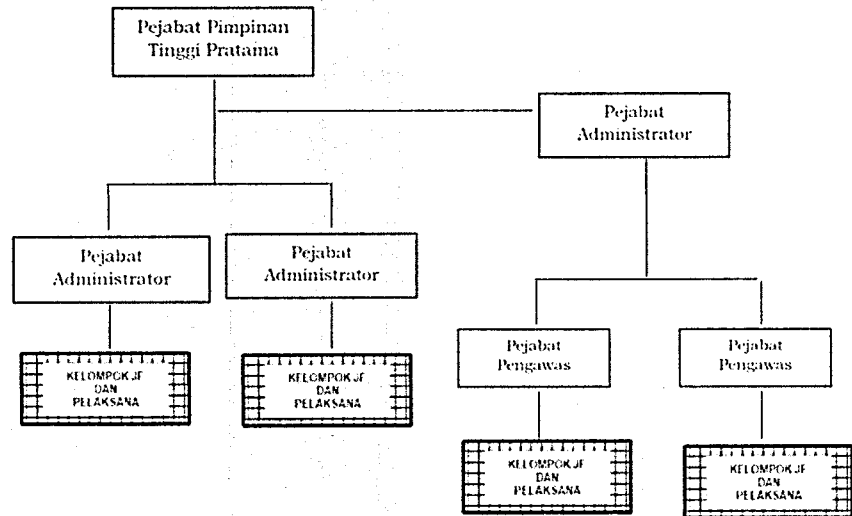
Pejabat Pimpinan Tinggi Pratama

Pejabat Administrator

Pejabat Administrator

Pejabat Administrator

KELOMPOK JF DAN PELAKSANA

KELOMPOK JF DAN PELAKSANA

Pejabat Pengawas

Pejabat Pengawas

KELOMPOK JF DAN PELAKSANA

KELOMPOK JF DAN PELAKSANA